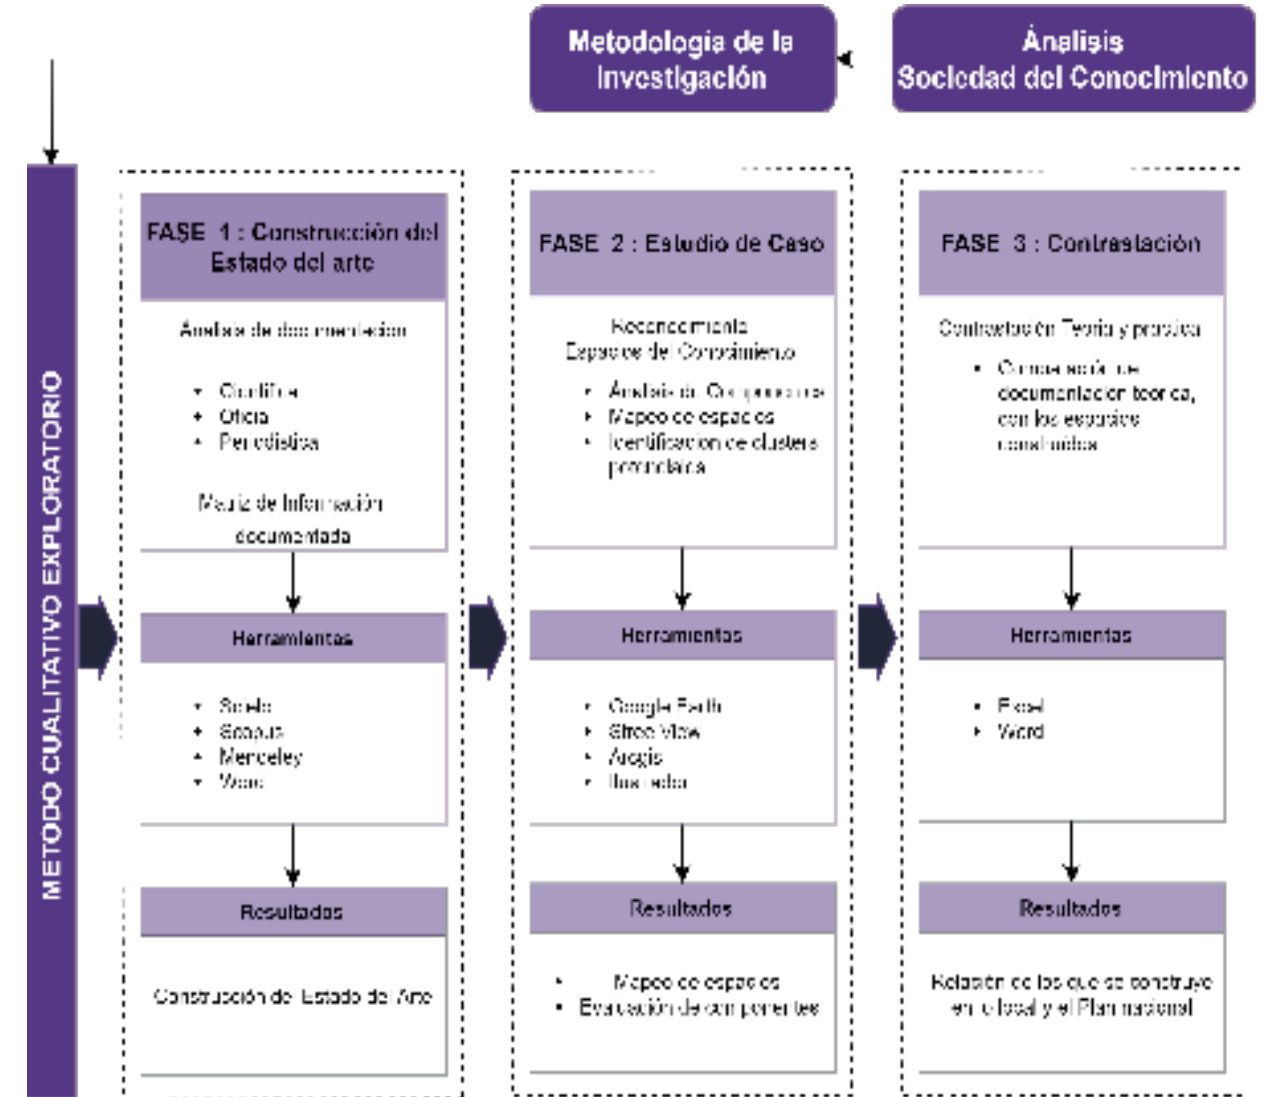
Metodología de la Investigación

Análisis Sociedad del Conocimiento

METODO CUALITATIVO EXPLORATORIO

FASE 1 : Construcción del Estado del arte

Analisis de documentacion

- Científica
- Oficial
- Periodística

Matriz de Información documentada

Herramientas

- Scielo
- Scopus
- Mendeley
- Word

Resultados

Construcción de Estado de Arte

FASE 2 : Estudio de Caso

Reconocimiento Espacios de Conocimiento

- Análisis de Componentes
- Mapeo de espacios
- Identificacion de clusters prioritarios

Herramientas

- Google Earth
- Street View
- Arcgis
- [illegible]

Resultados

- Mapeo de espacios
- Evaluación de componentes

FASE 3 : Contrastación

Contrastación Teoria y practica

- Comparación de documentacion teorica, con los espacios construidos

Herramientas

- Excel
- Word

Resultados

Relación de lo que se construye en lo local y el Plan nacional